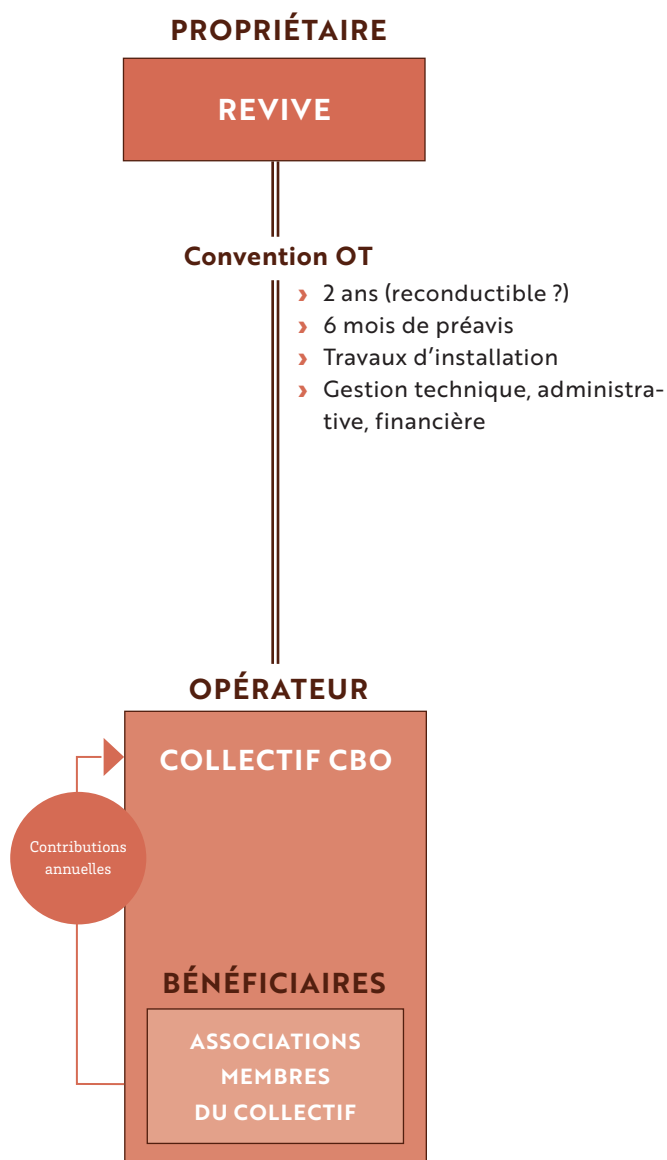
PROPRIÉTAIRE

REVIVE

Convention OT

› 2 ans (reconductible ?)
› 6 mois de préavis
› Travaux d'installation
› Gestion technique, administrative, financière

OPÉRATEUR

COLLECTIF CBO

Contributions annuelles

BÉNÉFICIAIRES

ASSOCIATIONS MEMBRES DU COLLECTIF